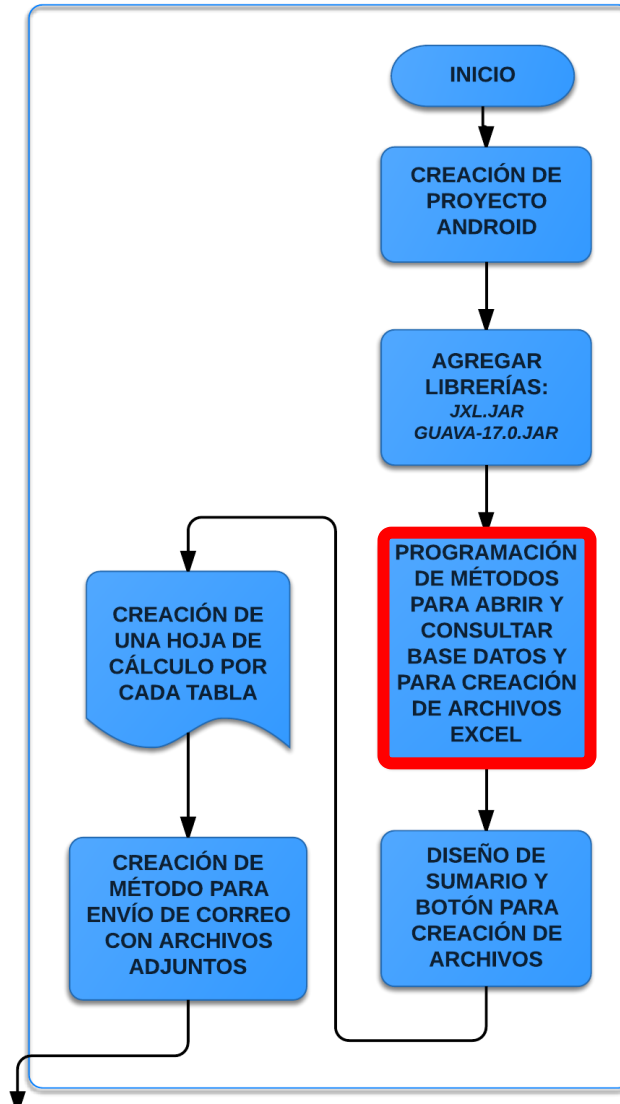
INICIO

CREACIÓN DE PROYECTO ANDROID

AGREGAR LIBRERÍAS:
JXL.JAR
GUAVA-17.0.JAR

PROGRAMACIÓN DE MÉTODOS PARA ABRIR Y CONSULTAR BASE DATOS Y PARA CREACIÓN DE ARCHIVOS EXCEL

DISEÑO DE SUMARIO Y BOTÓN PARA CREACIÓN DE ARCHIVOS

CREACIÓN DE UNA HOJA DE CÁLCULO POR CADA TABLA

CREACIÓN DE MÉTODO PARA ENVÍO DE CORREO CON ARCHIVOS ADJUNTOS